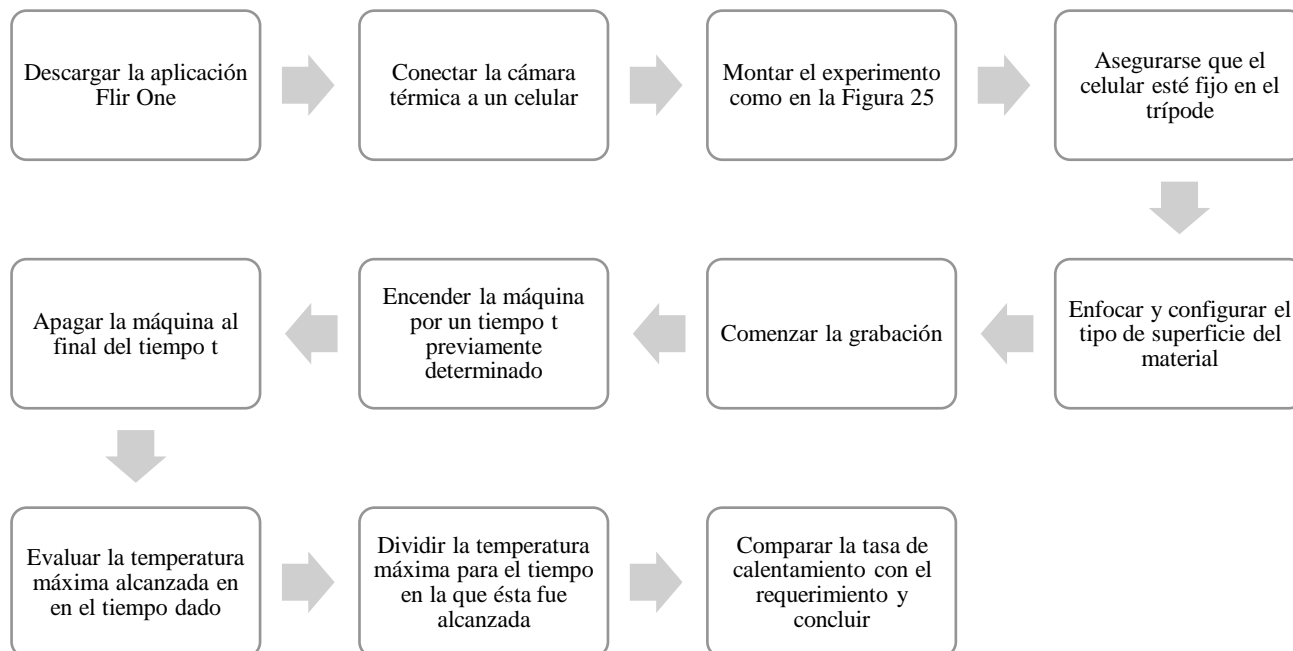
Descargar la aplicación Flir One

Conectar la cámara térmica a un celular

Montar el experimento como en la Figura 25

Asegurarse que el celular esté fijo en el trípode

Enfocar y configurar el tipo de superficie del material

Comenzar la grabación

Encender la máquina por un tiempo t previamente determinado

Apagar la máquina al final del tiempo t

Evaluar la temperatura máxima alcanzada en en el tiempo dado

Dividir la temperatura máxima para el tiempo en la que ésta fue alcanzada

Comparar la tasa de calentamiento con el requerimiento y concluir